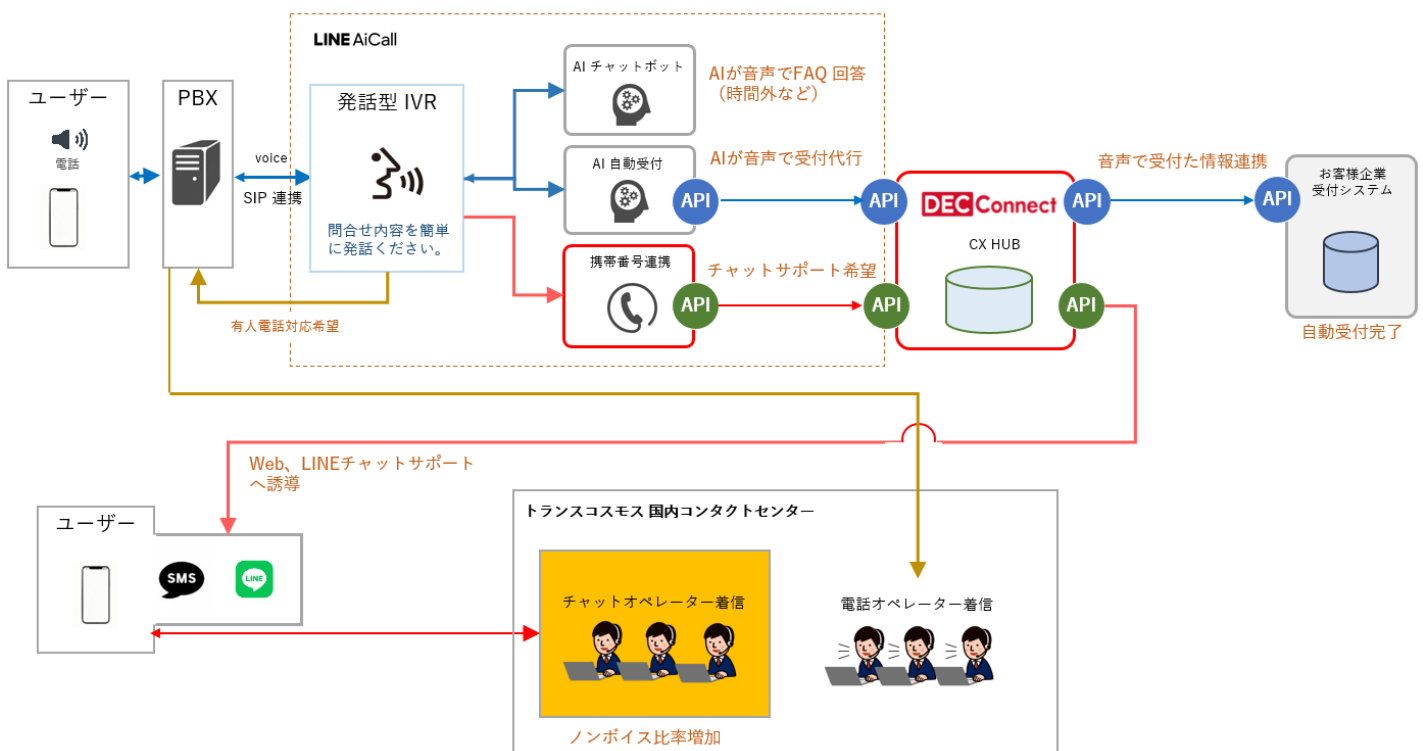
ユーザー

電話

PBX

voice

SIP 連携

LINE AiCall

発話型 IVR

問合せ内容を簡単に発話ください。

有人電話対応希望

AI チャットボット

AIが音声でFAQ 回答（時間外など）

AI 自動受付

AIが音声で受付代行

API

携帯番号連携

チャットサポート希望

API

API

API

DEC Connect

CX HUB

音声で受付た情報連携

API

API

API

お客様企業受付システム

自動受付完了

Web、LINEチャットサポートへ誘導

ユーザー

SMS

LINE

トランスコスモス 国内コンタクトセンター

チャットオペレーター着信

電話オペレーター着信

ノンボイス比率増加